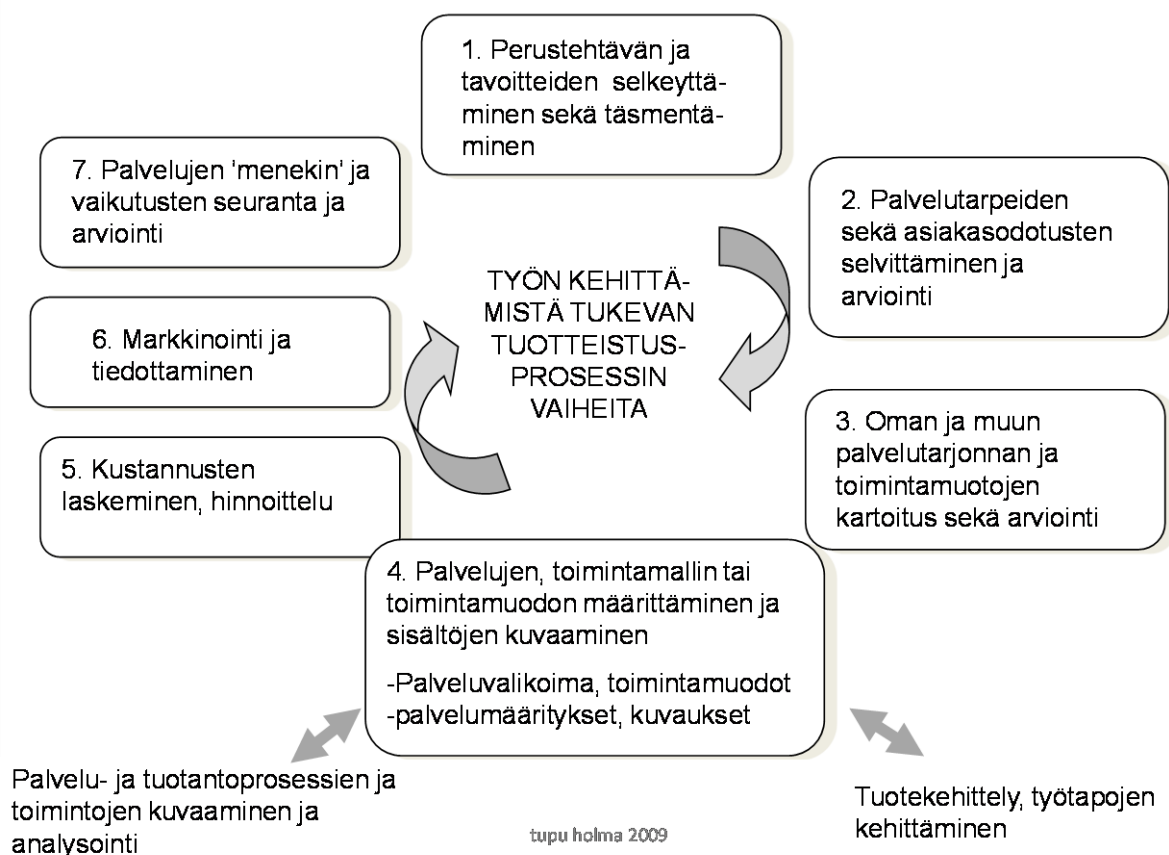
1. Perustehtävän ja tavoitteiden selkeyttäminen sekä täsmentäminen

7. Palvelujen 'menekin' ja vaikutusten seuranta ja arviointi

2. Palvelutarpeiden sekä asiakasodotusten selvittäminen ja arviointi

TYÖN KEHITTÄMISTÄ TUKEVAN TUOTTEISTUSPROSESSIN VAIHEITA

6. Markkinointi ja tiedottaminen

3. Oman ja muun palvelutarjonnan ja toimintamuotojen kartoitus sekä arviointi

5. Kustannusten laskeminen, hinnoittelu

4. Palvelujen, toimintamallin tai toimintamuodon määrittäminen ja sisältöjen kuvaaminen

-Palveluvalikoima, toimintamuodot
-palvelumääritykset, kuvaukset

Palvelu- ja tuotantoprosessien ja toimintojen kuvaaminen ja analysointi

tupu holma 2009

Tuotekehittely, työtapojen kehittäminen